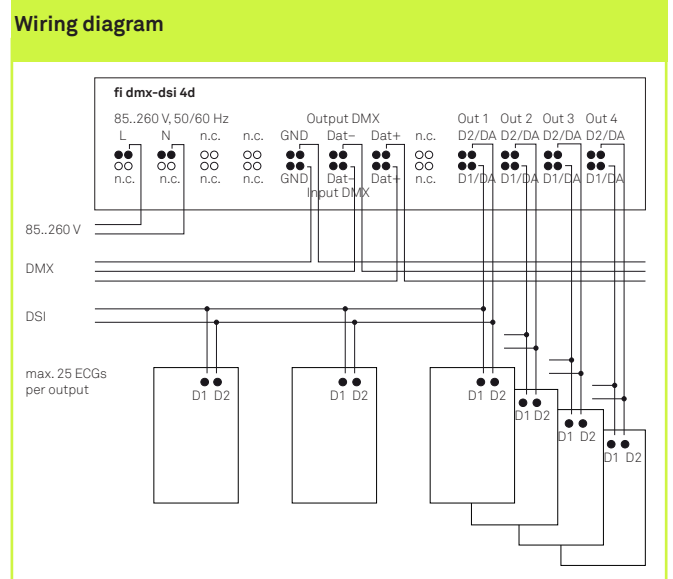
Wiring diagram

fi dmx-dsi 4d

85..260 V, 50/60 Hz

Output DMX

L N n.c. n.c. GND Dat– Dat+ n.c.

Out 1 D2/DA Out 2 D2/DA Out 3 D2/DA Out 4 D2/DA

n.c. n.c. n.c. n.c. GND Dat– Dat+ n.c. D1/DA D1/DA D1/DA D1/DA

Input DMX

85..260 V

DMX

DSI

max. 25 ECGs per output

D1 D2

D1 D2

D1 D2

D1 D2

D1 D2

D1 D2